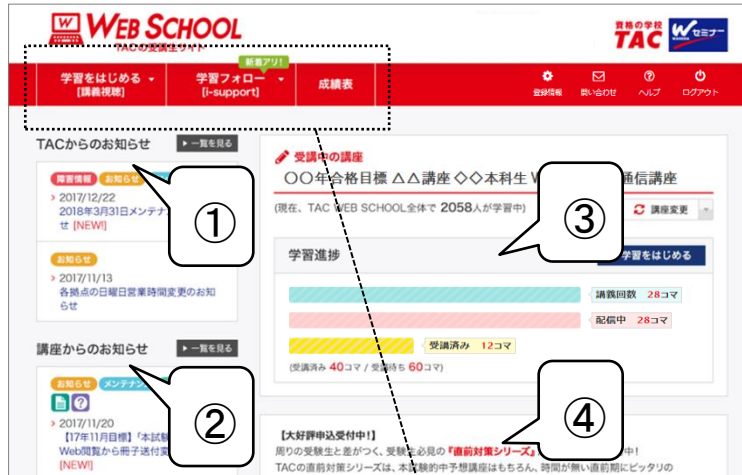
WEB SCHOOL
TACの受講生サイト

資格の学校 TAC Wセミナー

学習をはじめる [講義視聴]
新着アリ!
学習フォロー [i-support]
成績表

登録情報 問い合わせ ヘルプ ログアウト

TACからのお知らせ
一覧を見る

障害情報 お知らせ
2017/12/22
2018年3月31日メンテナ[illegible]せ [NEW]

お知らせ
2017/11/13
各拠点の日曜日営業時間変更のお知らせ

講座からのお知らせ
一覧を見る

お知らせ メンテナ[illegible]
2017/11/20
【17年11月日標】「本試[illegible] Web閲覧から冊子送付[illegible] [NEW]

①

②

受講中の講座
〇〇年合格目標 △△講座 ◇◇本科生 W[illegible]通信講座

(現在、TAC WEB SCHOOL全体で 2058人が学習中)
講座変更

③

学習進捗
学習をはじめる

講義回数 28コマ
配信中 28コマ
受講済み 12コマ
(受講済み 40コマ / 受講待ち 60コマ)

④

【大好評申込受付中!】
周りの受験生と差がつく、受験生必見の『直前対策シリーズ』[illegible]中!
TACの直前対策シリーズは、本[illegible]験的中予想講座はもちろん、時間が無い直前期にピッタリの